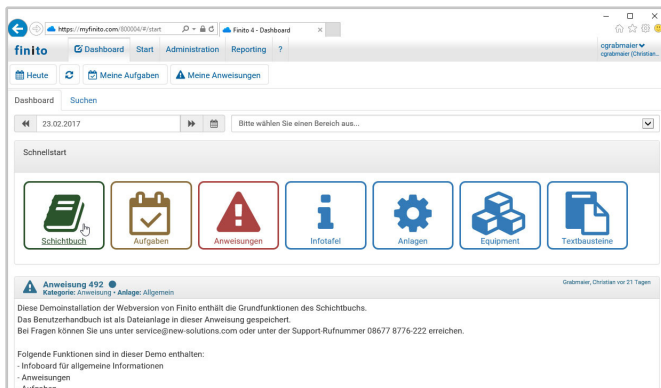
https://myfinito.com/800004/#/start
Finito 4 - Dashboard
finito
Dashboard
Start
Administration
Reporting
?
cgrabmaier
cgrabmaier (Christian...
Heute
Meine Aufgaben
Meine Anweisungen
Dashboard
Suchen
23.02.2017
Bitte wählen Sie einen Bereich aus...
Schnellstart
Schichtbuch
Aufgaben
Anweisungen
Infotafel
Anlagen
Equipment
Textbausteine
Anweisung 492
Kategorie: Anweisung - Anlage: Allgemein
Grabmaier, Christian vor 21 Tagen

Diese Demoinstallation der Webversion von Finito enthält die Grundfunktionen des Schichtbuchs.
Das Benutzerhandbuch ist als Dateianlage in dieser Anweisung gespeichert.
Bei Fragen können Sie uns unter service@new-solutions.com oder unter der Support-Rufnummer 08677 8776-222 erreichen.

Folgende Funktionen sind in dieser Demo enthalten:
- Infoboard für allgemeine Informationen
- Anweisungen
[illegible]